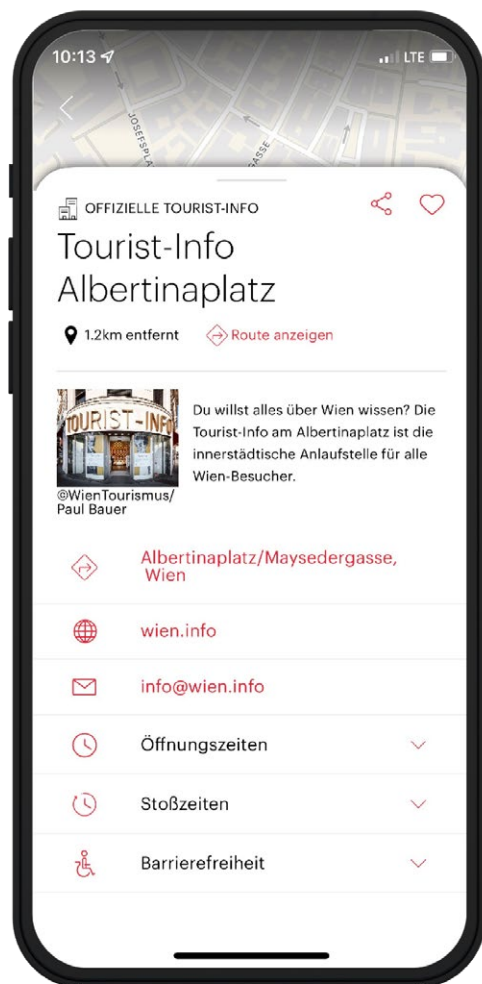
10:13
LTE

JOSEFSPLATZ
GASSE

OFFIZIELLE TOURIST-INFO

Tourist-Info Albertinaplatz

1.2km entfernt
Route anzeigen

TOURIST-INFO
©WienTourismus/ Paul Bauer

Du willst alles über Wien wissen? Die Tourist-Info am Albertinaplatz ist die innerstädtische Anlaufstelle für alle Wien-Besucher.

Albertinaplatz/Maysedergasse, Wien

wien.info

info@wien.info

Öffnungszeiten

Stoßzeiten

Barrierefreiheit